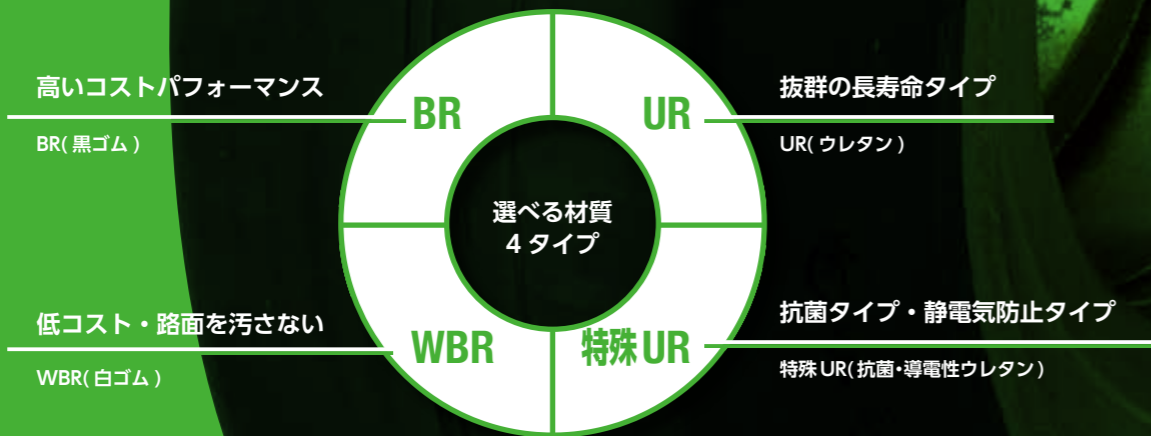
高いコストパフォーマンス

BR(黒ゴム)

BR

抜群の長寿命タイプ

UR(ウレタン)

UR

選べる材質
4タイプ

低コスト・路面を汚さない

WBR(白ゴム)

WBR

抗菌タイプ・静電気防止タイプ

特殊UR(抗菌・導電性ウレタン)

特殊UR